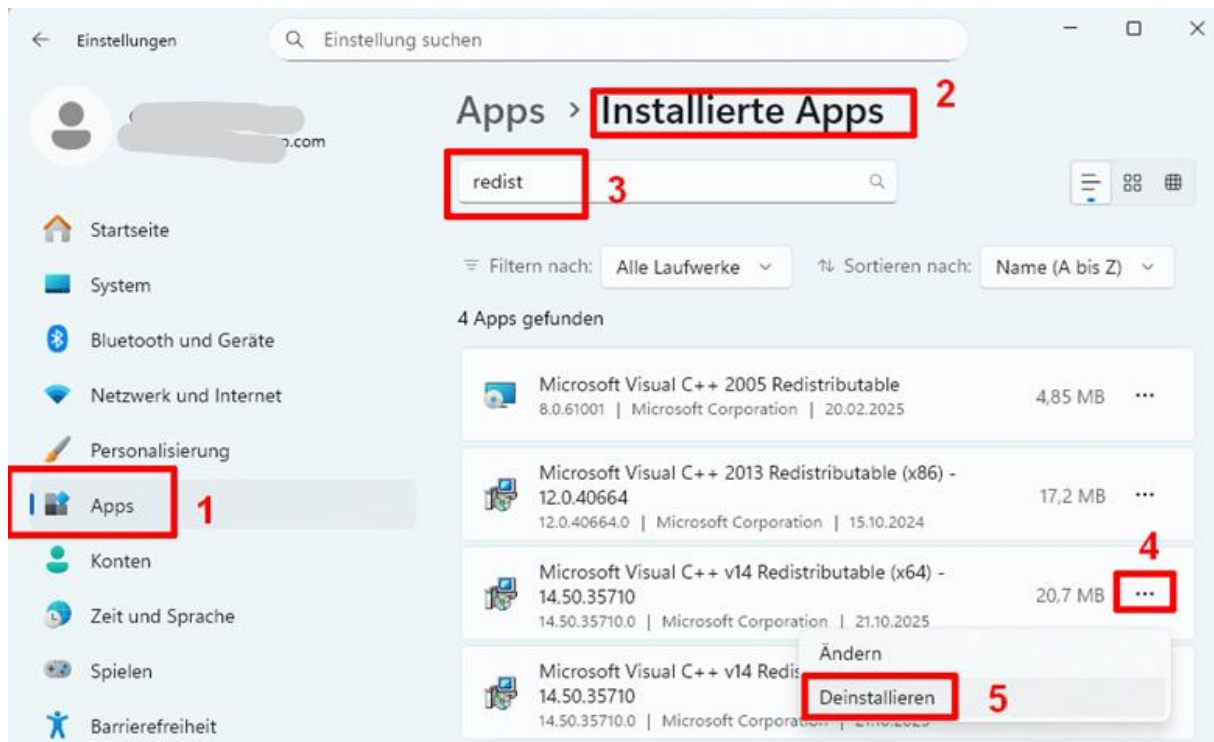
Einstellungen

Einstellung suchen

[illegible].com

Startseite

System

Bluetooth und Geräte

Netzwerk und Internet

Personalisierung

Apps

1

Konten

Zeit und Sprache

Spielen

Barrierefreiheit

Apps › Installierte Apps

2

redist

3

Filtern nach: Alle Laufwerke

Sortieren nach: Name (A bis Z)

4 Apps gefunden

Microsoft Visual C++ 2005 Redistributable
8.0.61001 | Microsoft Corporation | 20.02.2025
4,85 MB ···

Microsoft Visual C++ 2013 Redistributable (x86) - 12.0.40664
12.0.40664.0 | Microsoft Corporation | 15.10.2024
17,2 MB ···

4

Microsoft Visual C++ v14 Redistributable (x64) - 14.50.35710
14.50.35710.0 | Microsoft Corporation | 21.10.2025
20,7 MB ···

Microsoft Visual C++ v14 Redis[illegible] 14.50.35710
14.50.35710.0 | Microsoft Corporation | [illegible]

Ändern

Deinstallieren

5